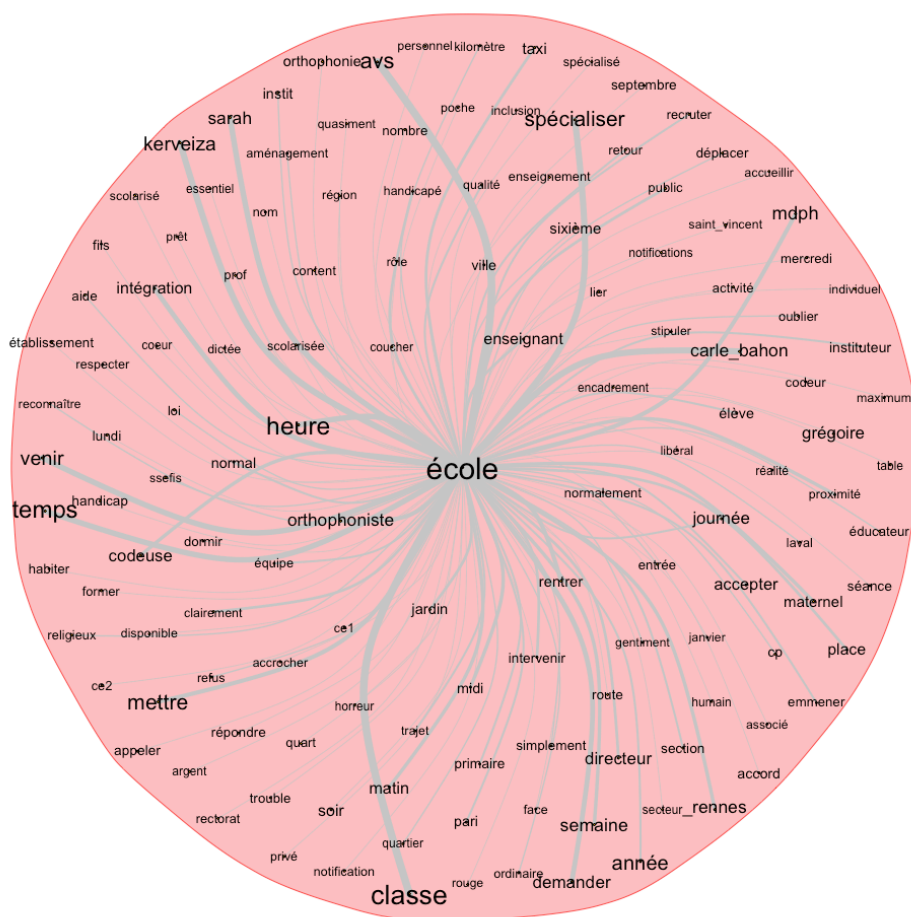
personnel kilomètre taxi
orthophonie avs spécialisé
septembre
instit poche inclusion
sarah spécialiser recruter
quasiment nombre
kerveiza aménagement retour déplacer
enseignement accueillir
scolarisé essentiel région handicapé qualité public
nom mdph
saint_vincent
fils prêt sixième
notifications mercredi
content rôle ville
aide intégration activité individuel
prof lier
oublier
établissement stipuler
coeur dictée scolarisée coucher enseignant instituteur
respecter carle_bahon
encadrement codeur
reconnaître maximum
loi élève
lundi heure grégoire
libéral table
venir normal école réalité
ssefis proximité
handicap normalement
temps journée éducateur
orthophoniste
dormir laval
codeuse équipe entrée
habiter rentrer accepter séance
former maternel
clairement jardin
religieux disponible ce1 gentiment janvier place
cp
accrocher intervenir
refus
ce2 midi route humain emmener
mettre horreur associé
répondre trajet
quert simplement section
appeler primaire directeur accord
argent
matin
trouble secteur_rennes
soir
rectorat pari face semaine
quartier
privé année
notification ordinaire
rouge demander
classe